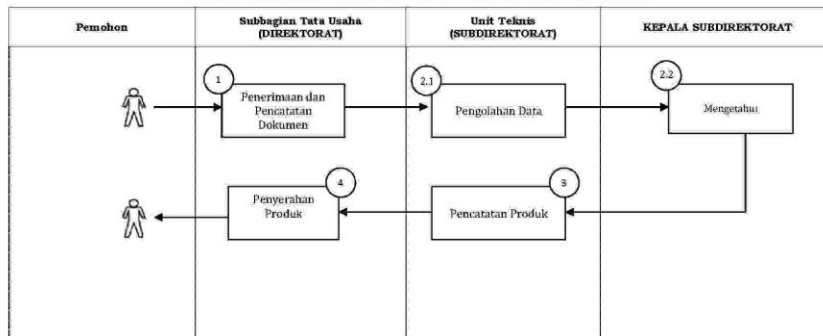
| Pemohon | Subbagian Tata Usaha (DIREKTORAT) | Unit Teknis (SUBDIREKTORAT) | KEPALA SUBDIREKTORAT |
|---|---|---|---|

1 Penerimaan dan Pencatatan Dokumen

2.1 Pengolahan Data

2.2 Mengetahui

3 Pencatatan Produk

4 Penyerahan Produk